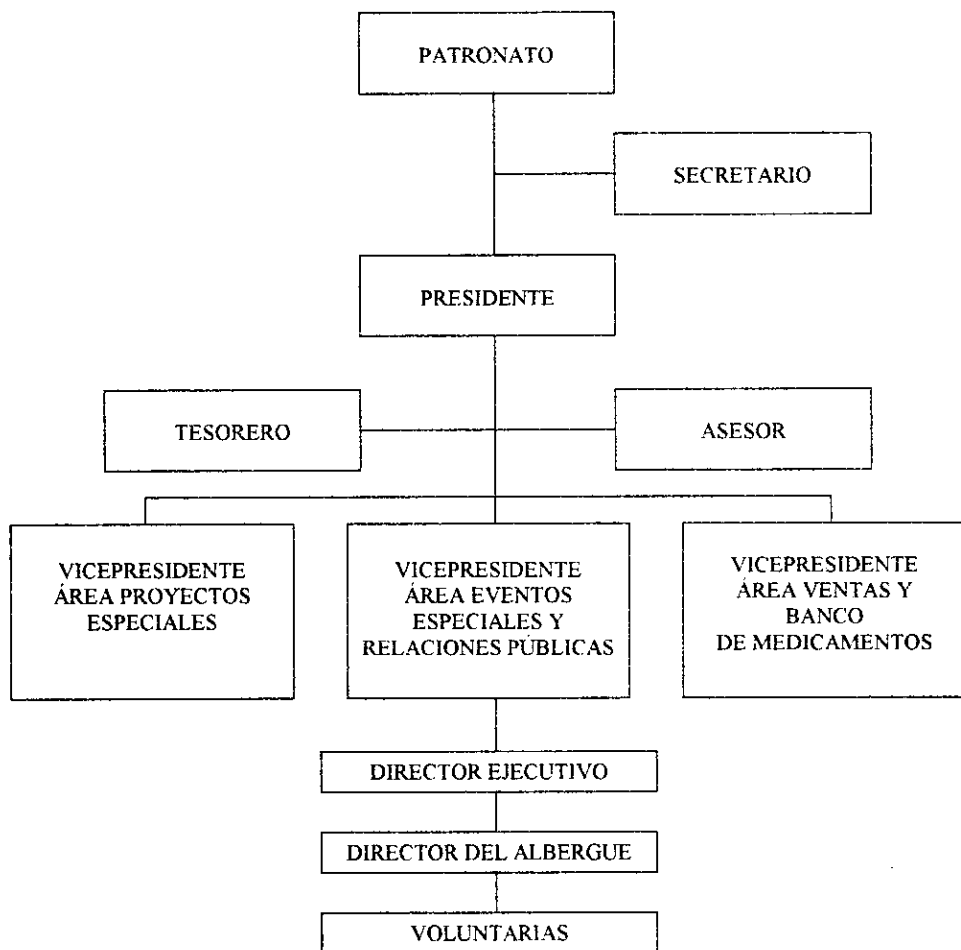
PATRONATO

SECRETARIO

PRESIDENTE

TESORERO

ASESOR

VICEPRESIDENTE ÁREA PROYECTOS ESPECIALES

VICEPRESIDENTE ÁREA EVENTOS ESPECIALES Y RELACIONES PÚBLICAS

VICEPRESIDENTE ÁREA VENTAS Y BANCO DE MEDICAMENTOS

DIRECTOR EJECUTIVO

DIRECTOR DEL ALBERGUE

VOLUNTARIAS